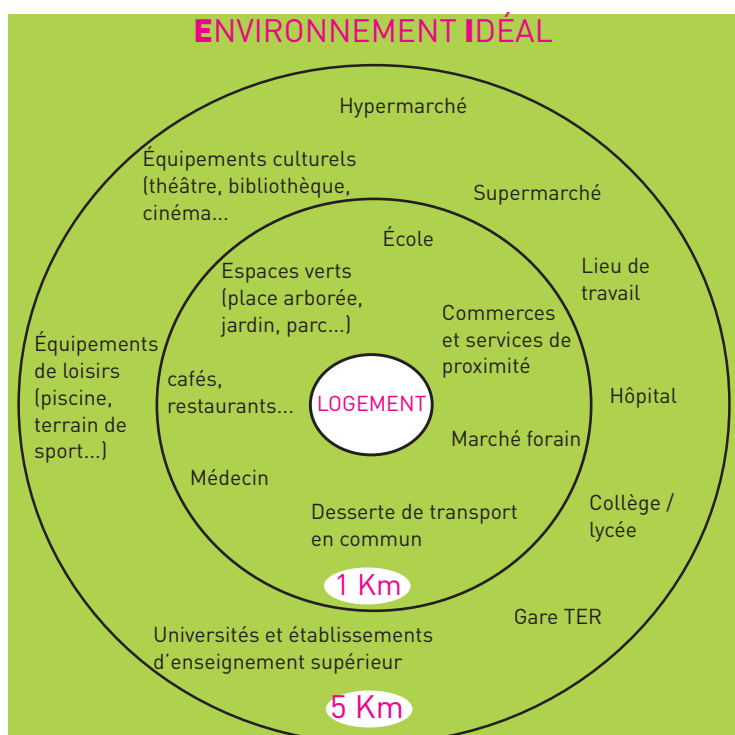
ENVIRONNEMENT IDÉAL

Hypermarché

Équipements culturels (théâtre, bibliothèque, cinéma...

Supermarché

École

Lieu de travail

Espaces verts (place arborée, jardin, parc...)

Commerces et services de proximité

Équipements de loisirs (piscine, terrain de sport...)

cafés, restaurants...

LOGEMENT

Hôpital

Marché forain

Médecin

Collège / lycée

Desserte de transport en commun

1 Km

Gare TER

Universités et établissements d'enseignement supérieur

5 Km